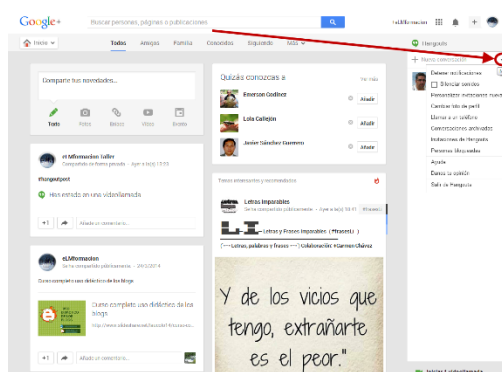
Google+

Buscar personas, páginas o publicaciones

+eLMformacion

Inicio

Todos Amigos Familia Conocidos Siguiendo Más

Hangouts

Comparte tus novedades...

Texto Fotos Enlace Vídeo Evento

#eLMformacion Taller
Compartido de forma pública - Ayer a la(s) 13:55

#hangoutpost

Has entrado en una videollamada

+1

Añadir un comentario...

eLMformacion
Se ha compartido públicamente - 29/12/2014

Curso completo uso didáctico de los blogs

Curso completo uso didáctico de los blogs

http://www.elmformacion.net/ucoicrh2Rlcoscte...

+1

Añadir un comentario...

Quizás conozcas a

Ver todo

Emerson Godínez

Añadir

Lola Callejón

Añadir

Javier Sánchez Guerrero

Añadir

Temas interesantes y recomendados

Letras Imparables
Se ha compartido públicamente - Ayer a la(s) 18:41

Letras y Frases Imparables (#frasesLi)

(···Letras, palabras y frases ···) Colaboración: Carmen Chávez

Y de los vicios que tengo, extrañarte es el peor."

+ Nueva conversación

Detener notificaciones
Silenciar sonidos
Restablecer extensiones ocultas
Cambiar foto de perfil
Llamar a un teléfono
Conversaciones archivadas
Invitaciones de Hangouts
Personas bloqueadas
Ayuda
Danos tu opinión
Salir de Hangouts